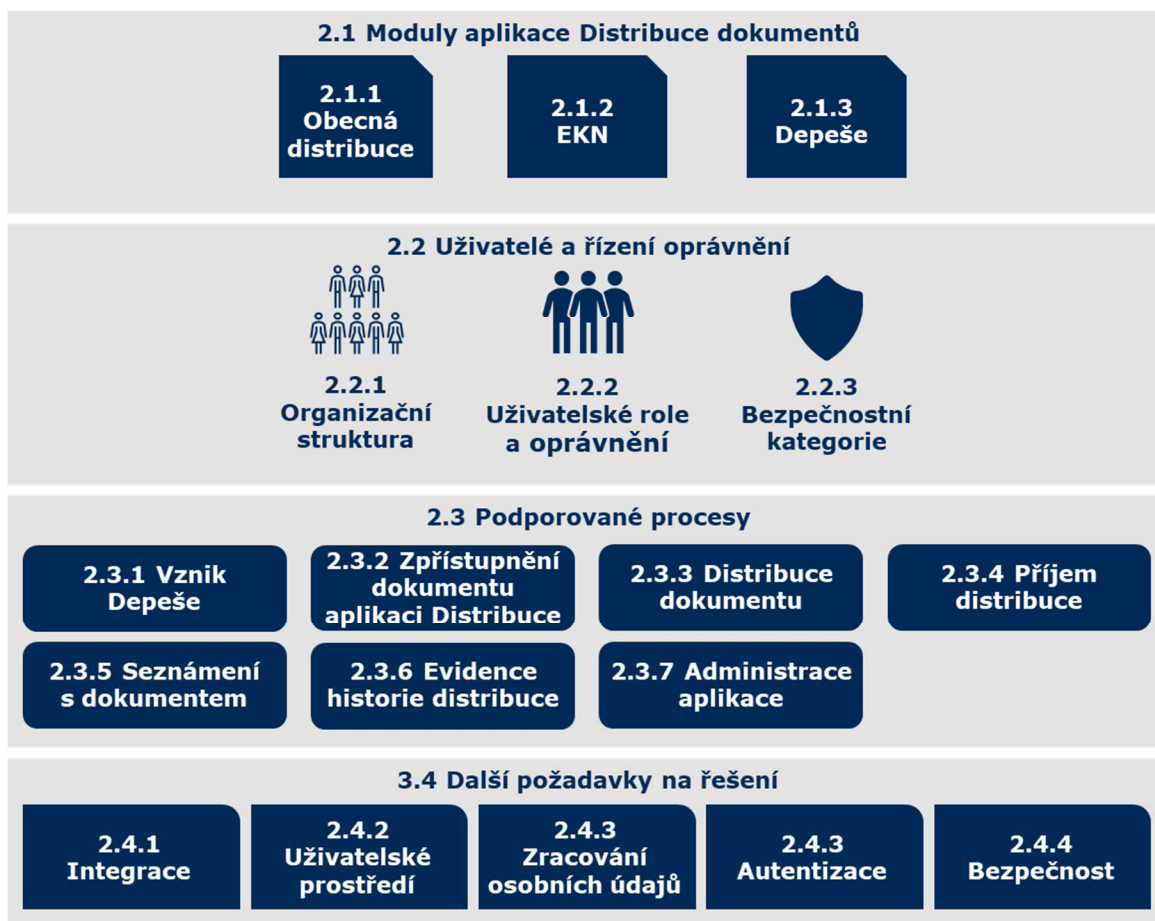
2.1 Moduly aplikace Distribuce dokumentů

2.1.1 Obecná distribuce

2.1.2 EKN

2.1.3 Depeše

2.2 Uživatelé a řízení oprávnění

2.2.1 Organizační struktura

2.2.2 Uživatelské role a oprávnění

2.2.3 Bezpečnostní kategorie

2.3 Podporované procesy

2.3.1 Vznik Depeše

2.3.2 Zpřístupnění dokumentu aplikaci Distribuce

2.3.3 Distribuce dokumentu

2.3.4 Příjem distribuce

2.3.5 Seznámení s dokumentem

2.3.6 Evidence historie distribuce

2.3.7 Administrace aplikace

3.4 Další požadavky na řešení

2.4.1 Integrace

2.4.2 Uživatelské prostředí

2.4.3 Zracování osobních údajů

2.4.3 Autentizace

2.4.4 Bezpečnost